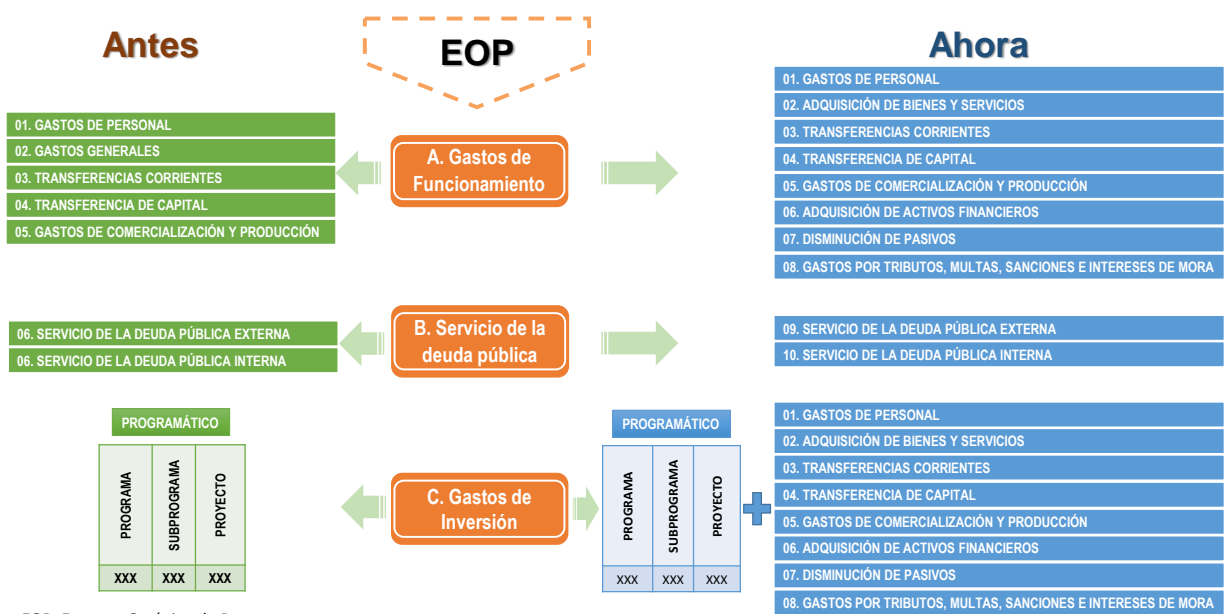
Antes

EOP

Ahora

01. GASTOS DE PERSONAL
02. GASTOS GENERALES
03. TRANSFERENCIAS CORRIENTES
04. TRANSFERENCIA DE CAPITAL
05. GASTOS DE COMERCIALIZACIÓN Y PRODUCCIÓN

A. Gastos de Funcionamiento

01. GASTOS DE PERSONAL
02. ADQUISICIÓN DE BIENES Y SERVICIOS
03. TRANSFERENCIAS CORRIENTES
04. TRANSFERENCIA DE CAPITAL
05. GASTOS DE COMERCIALIZACIÓN Y PRODUCCIÓN
06. ADQUISICIÓN DE ACTIVOS FINANCIEROS
07. DISMINUCIÓN DE PASIVOS
08. GASTOS POR TRIBUTOS, MULTAS, SANCIONES E INTERESES DE MORA

06. SERVICIO DE LA DEUDA PÚBLICA EXTERNA
06. SERVICIO DE LA DEUDA PÚBLICA INTERNA

B. Servicio de la deuda pública

09. SERVICIO DE LA DEUDA PÚBLICA EXTERNA
10. SERVICIO DE LA DEUDA PÚBLICA INTERNA

PROGRAMÁTICO

| PROGRAMA | SUBPROGRAMA | PROYECTO |
|---|---|---|
| XXX | XXX | XXX |

C. Gastos de Inversión

PROGRAMÁTICO

| PROGRAMA | SUBPROGRAMA | PROYECTO |
|---|---|---|
| XXX | XXX | XXX |

01. GASTOS DE PERSONAL
02. ADQUISICIÓN DE BIENES Y SERVICIOS
03. TRANSFERENCIAS CORRIENTES
04. TRANSFERENCIA DE CAPITAL
05. GASTOS DE COMERCIALIZACIÓN Y PRODUCCIÓN
06. ADQUISICIÓN DE ACTIVOS FINANCIEROS
07. DISMINUCIÓN DE PASIVOS
08. GASTOS POR TRIBUTOS, MULTAS, SANCIONES E INTERESES DE MORA